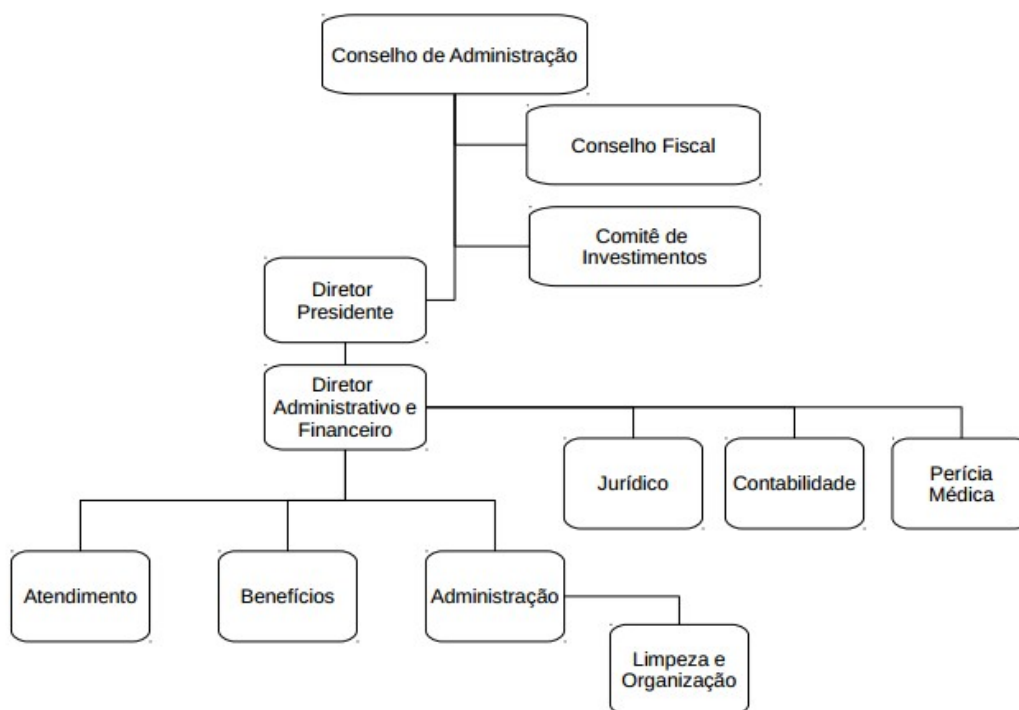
Conselho de Administração

Conselho Fiscal

Comitê de Investimentos

Diretor Presidente

Diretor Administrativo e Financeiro

Jurídico

Contabilidade

Perícia Médica

Atendimento

Benefícios

Administração

Limpeza e Organização